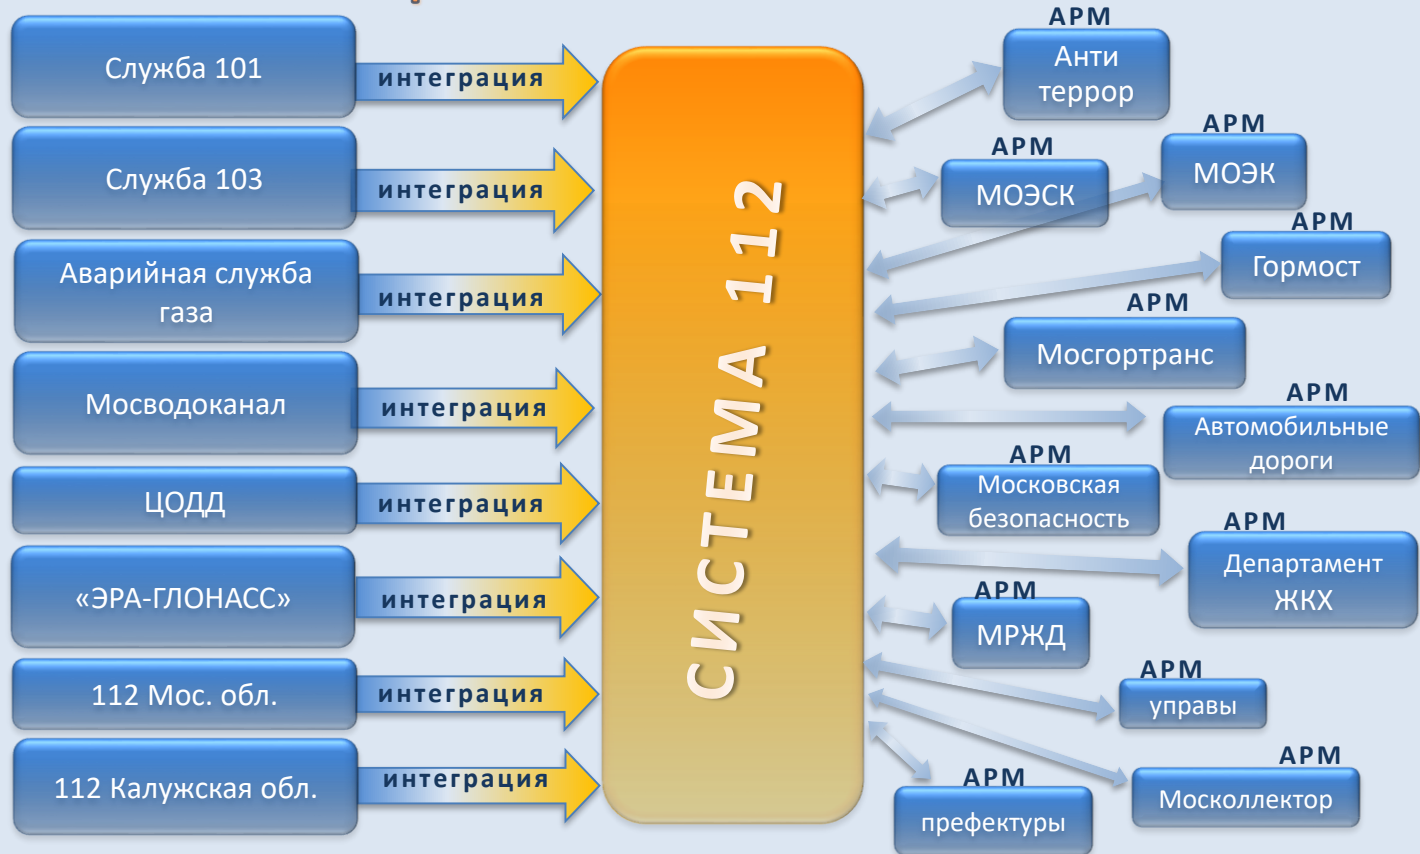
Служба 101

интеграция

Служба 103

интеграция

Аварийная служба газа

интеграция

Мосводоканал

интеграция

ЦОДД

интеграция

«ЭРА-ГЛОНАСС»

интеграция

112 Мос. обл.

интеграция

112 Калужская обл.

интеграция

СИСТЕМА 112

АРМ
Анти террор

АРМ
МОЭСК

АРМ
МОЭК

АРМ
Гормост

АРМ
Мосгортранс

АРМ
Автомобильные дороги

АРМ
Московская безопасность

АРМ
Департамент ЖКХ

АРМ
МРЖД

АРМ
управы

АРМ
Москоллектор

АРМ
префектуры